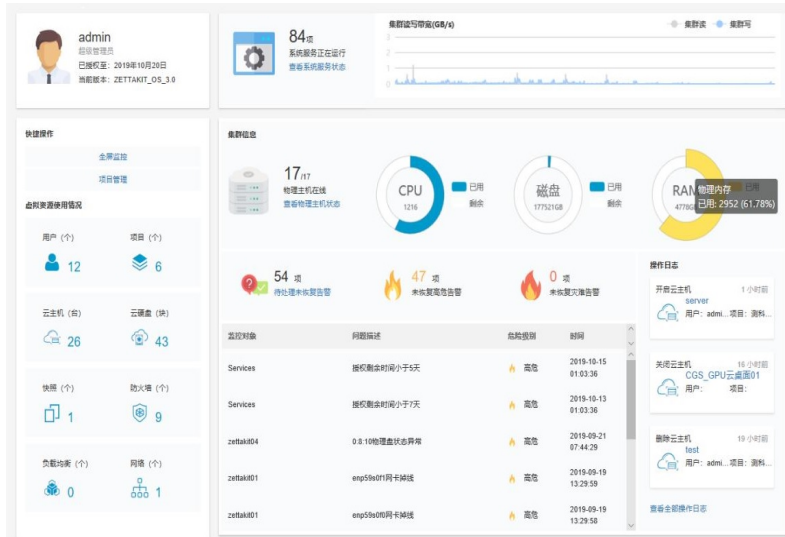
admin
超级管理员
已授权至：2019年10月20日
当前版本：ZETTAKIT_OS_3.0

84项
系统服务正在运行
查看系统服务状态

集群读写带宽(GB/s)
集群读 集群写

快捷操作
全屏监控
项目管理

虚拟资源使用情况
用户（个）
12
项目（个）
6
云主机（台）
26
云硬盘（块）
43
快照（个）
1
防火墙（个）
9
负载均衡（个）
0
网络（个）
1

集群信息
17/17
物理主机在线
查看物理主机状态

CPU
1216
已用
剩余

磁盘
177521GB
已用
剩余

RAM
4778G
已用
物理内存
已用: 2952 (61.78%)

54 项
待处理未恢复告警
47 项
未恢复高危告警
0 项
未恢复灾难告警

| 监控对象 | 问题描述 | 危险级别 | 时间 |
|---|---|---|---|
| Services | 授权剩余时间小于5天 | 高危 | 2019-10-15 01:03:36 |
| Services | 授权剩余时间小于7天 | 高危 | 2019-10-13 01:03:36 |
| zettakit04 | 0.0.10物理盘状态异常 | 高危 | 2019-09-21 07:44:29 |
| zettakit01 | enp59s0f1网卡掉线 | 高危 | 2019-09-19 13:29:59 |
| zettakit01 | enp59s0f0网卡掉线 | 高危 | 2019-09-19 13:29:58 |

操作日志
开启云主机
1 小时前
server
用户：admi... 项目：测料...
关闭云主机
16 小时前
CGS_GPU云桌面01
用户： 项目：
删除云主机
19 小时前
test
用户：admi... 项目：测料...
查看全部操作日志